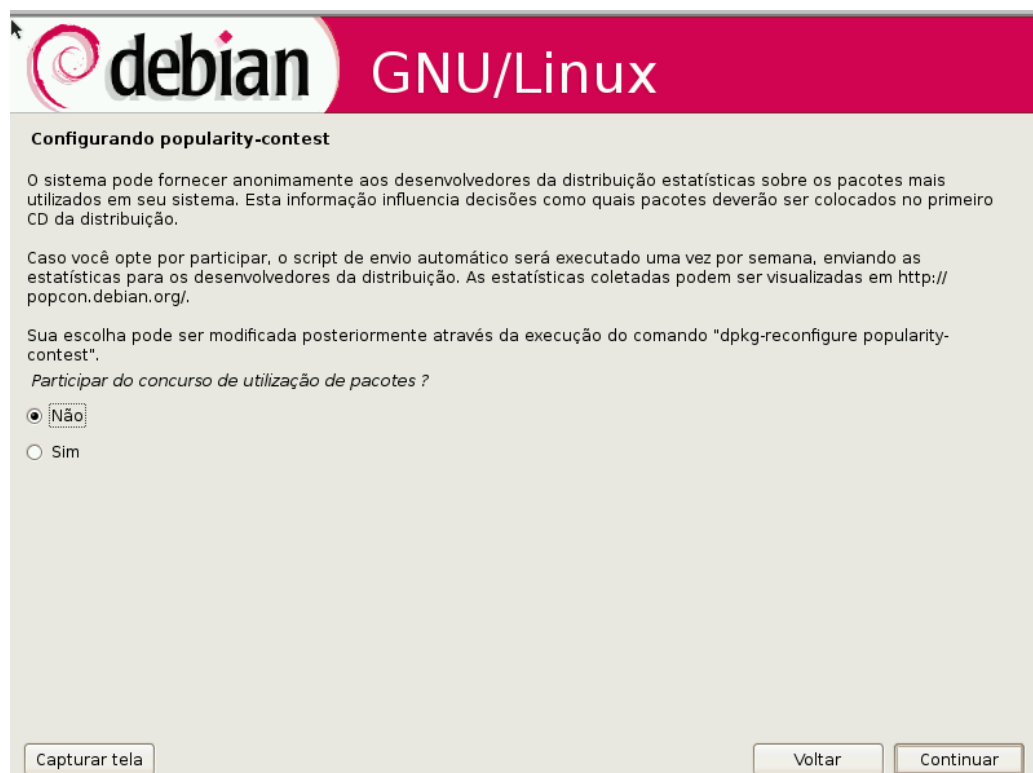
debian GNU/Linux

Configurando popularity-contest

O sistema pode fornecer anonimamente aos desenvolvedores da distribuição estatísticas sobre os pacotes mais utilizados em seu sistema. Esta informação influencia decisões como quais pacotes deverão ser colocados no primeiro CD da distribuição.

Caso você opte por participar, o script de envio automático será executado uma vez por semana, enviando as estatísticas para os desenvolvedores da distribuição. As estatísticas coletadas podem ser visualizadas em http://popcon.debian.org/.

Sua escolha pode ser modificada posteriormente através da execução do comando "dpkg-reconfigure popularity-contest".

Participar do concurso de utilização de pacotes ?

Não

Sim

Capturar tela

Voltar

Continuar